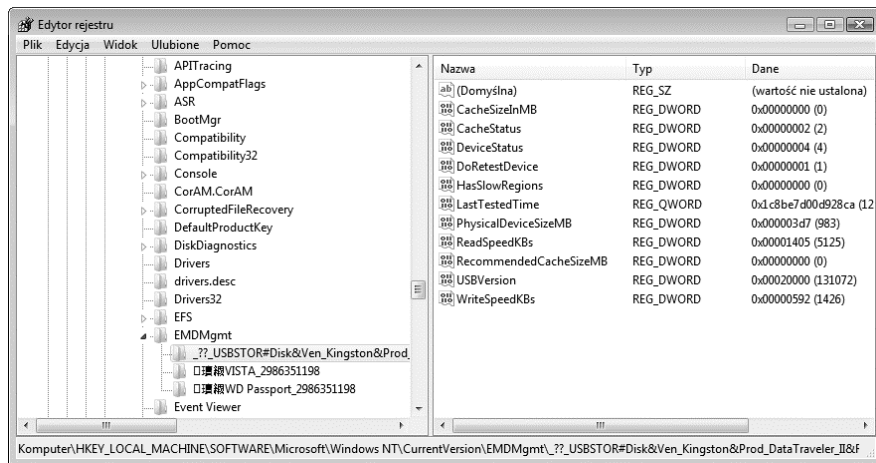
Edytor rejestru

Plik Edycja Widok Ulubione Pomoc

APITracing
AppCompatFlags
ASR
BootMgr
Compatibility
Compatibility32
Console
CorAM.CorAM
CorruptedFileRecovery
DefaultProductKey
DiskDiagnostics
Drivers
drivers.desc
Drivers32
EFS
EMDMgmt
_??_USBSTOR#Disk&Ven_Kingston&Prod_
□璷䥮VISTA_2986351198
□璷䥮WD Passport_2986351198
Event Viewer

| Nazwa | Typ | Dane |
|---|---|---|
| (Domyślna) | REG_SZ | (wartość nie ustalona) |
| CacheSizeInMB | REG_DWORD | 0x00000000 (0) |
| CacheStatus | REG_DWORD | 0x00000002 (2) |
| DeviceStatus | REG_DWORD | 0x00000004 (4) |
| DoRetestDevice | REG_DWORD | 0x00000001 (1) |
| HasSlowRegions | REG_DWORD | 0x00000000 (0) |
| LastTestedTime | REG_QWORD | 0x1c8be7d00d928ca (12 |
| PhysicalDeviceSizeMB | REG_DWORD | 0x000003d7 (983) |
| ReadSpeedKBs | REG_DWORD | 0x00001405 (5125) |
| RecommendedCacheSizeMB | REG_DWORD | 0x00000000 (0) |
| USBVersion | REG_DWORD | 0x00020000 (131072) |
| WriteSpeedKBs | REG_DWORD | 0x00000592 (1426) |

Komputer\HKEY_LOCAL_MACHINE\SOFTWARE\Microsoft\Windows NT\CurrentVersion\EMDMgmt\_??_USBSTOR#Disk&Ven_Kingston&Prod_DataTraveler_II&F